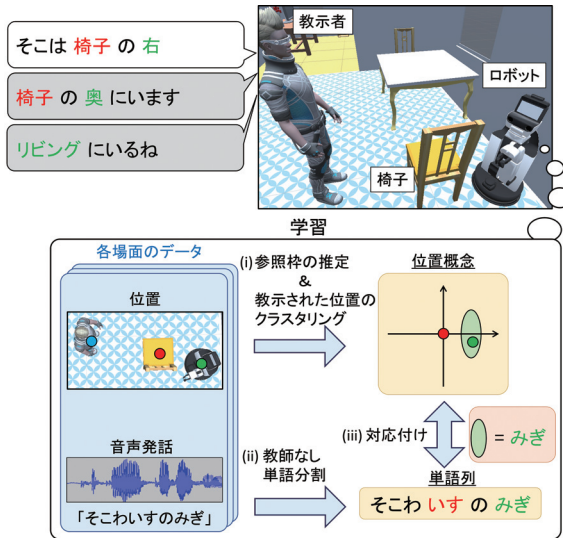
そこは 椅子 の 右

椅子 の 奥 にいます

リビング にいるね

教示者

ロボット

椅子

学習

各場面のデータ

位置

音声発話

「そこわいすのみぎ」

(i) 参照枠の推定 & 教示された位置のクラスタリング

位置概念

(ii) 教師なし単語分割

(iii) 対応付け

= みぎ

単語列

そこわ いす の みぎ